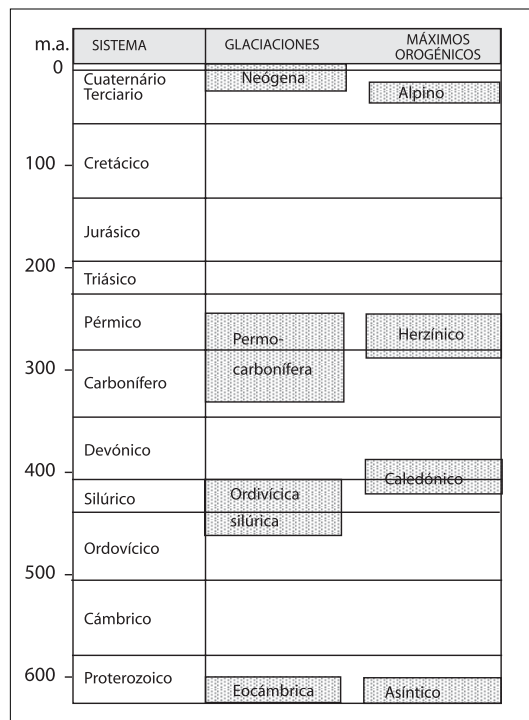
| m.a. | SISTEMA | GLACIACIONES | MÁXIMOS OROGÉNICOS |
|---|---|---|---|
| 0 | Cuaternário Terciario | Neógena | Alpino |
| 100 | Cretácico | | |
| | Jurásico | | |
| 200 | Triásico | | |
| | Pérmico | Permo-carbonífera | Herzínico |
| 300 | Carbonífero | | |
| | Devónico | | |
| 400 | Silúrico | Ordivícica silúrica | Caledónico |
| | Ordovícico | | |
| 500 | Cámbrico | | |
| 600 | Proterozoico | Eocámbrica | Asíntico |